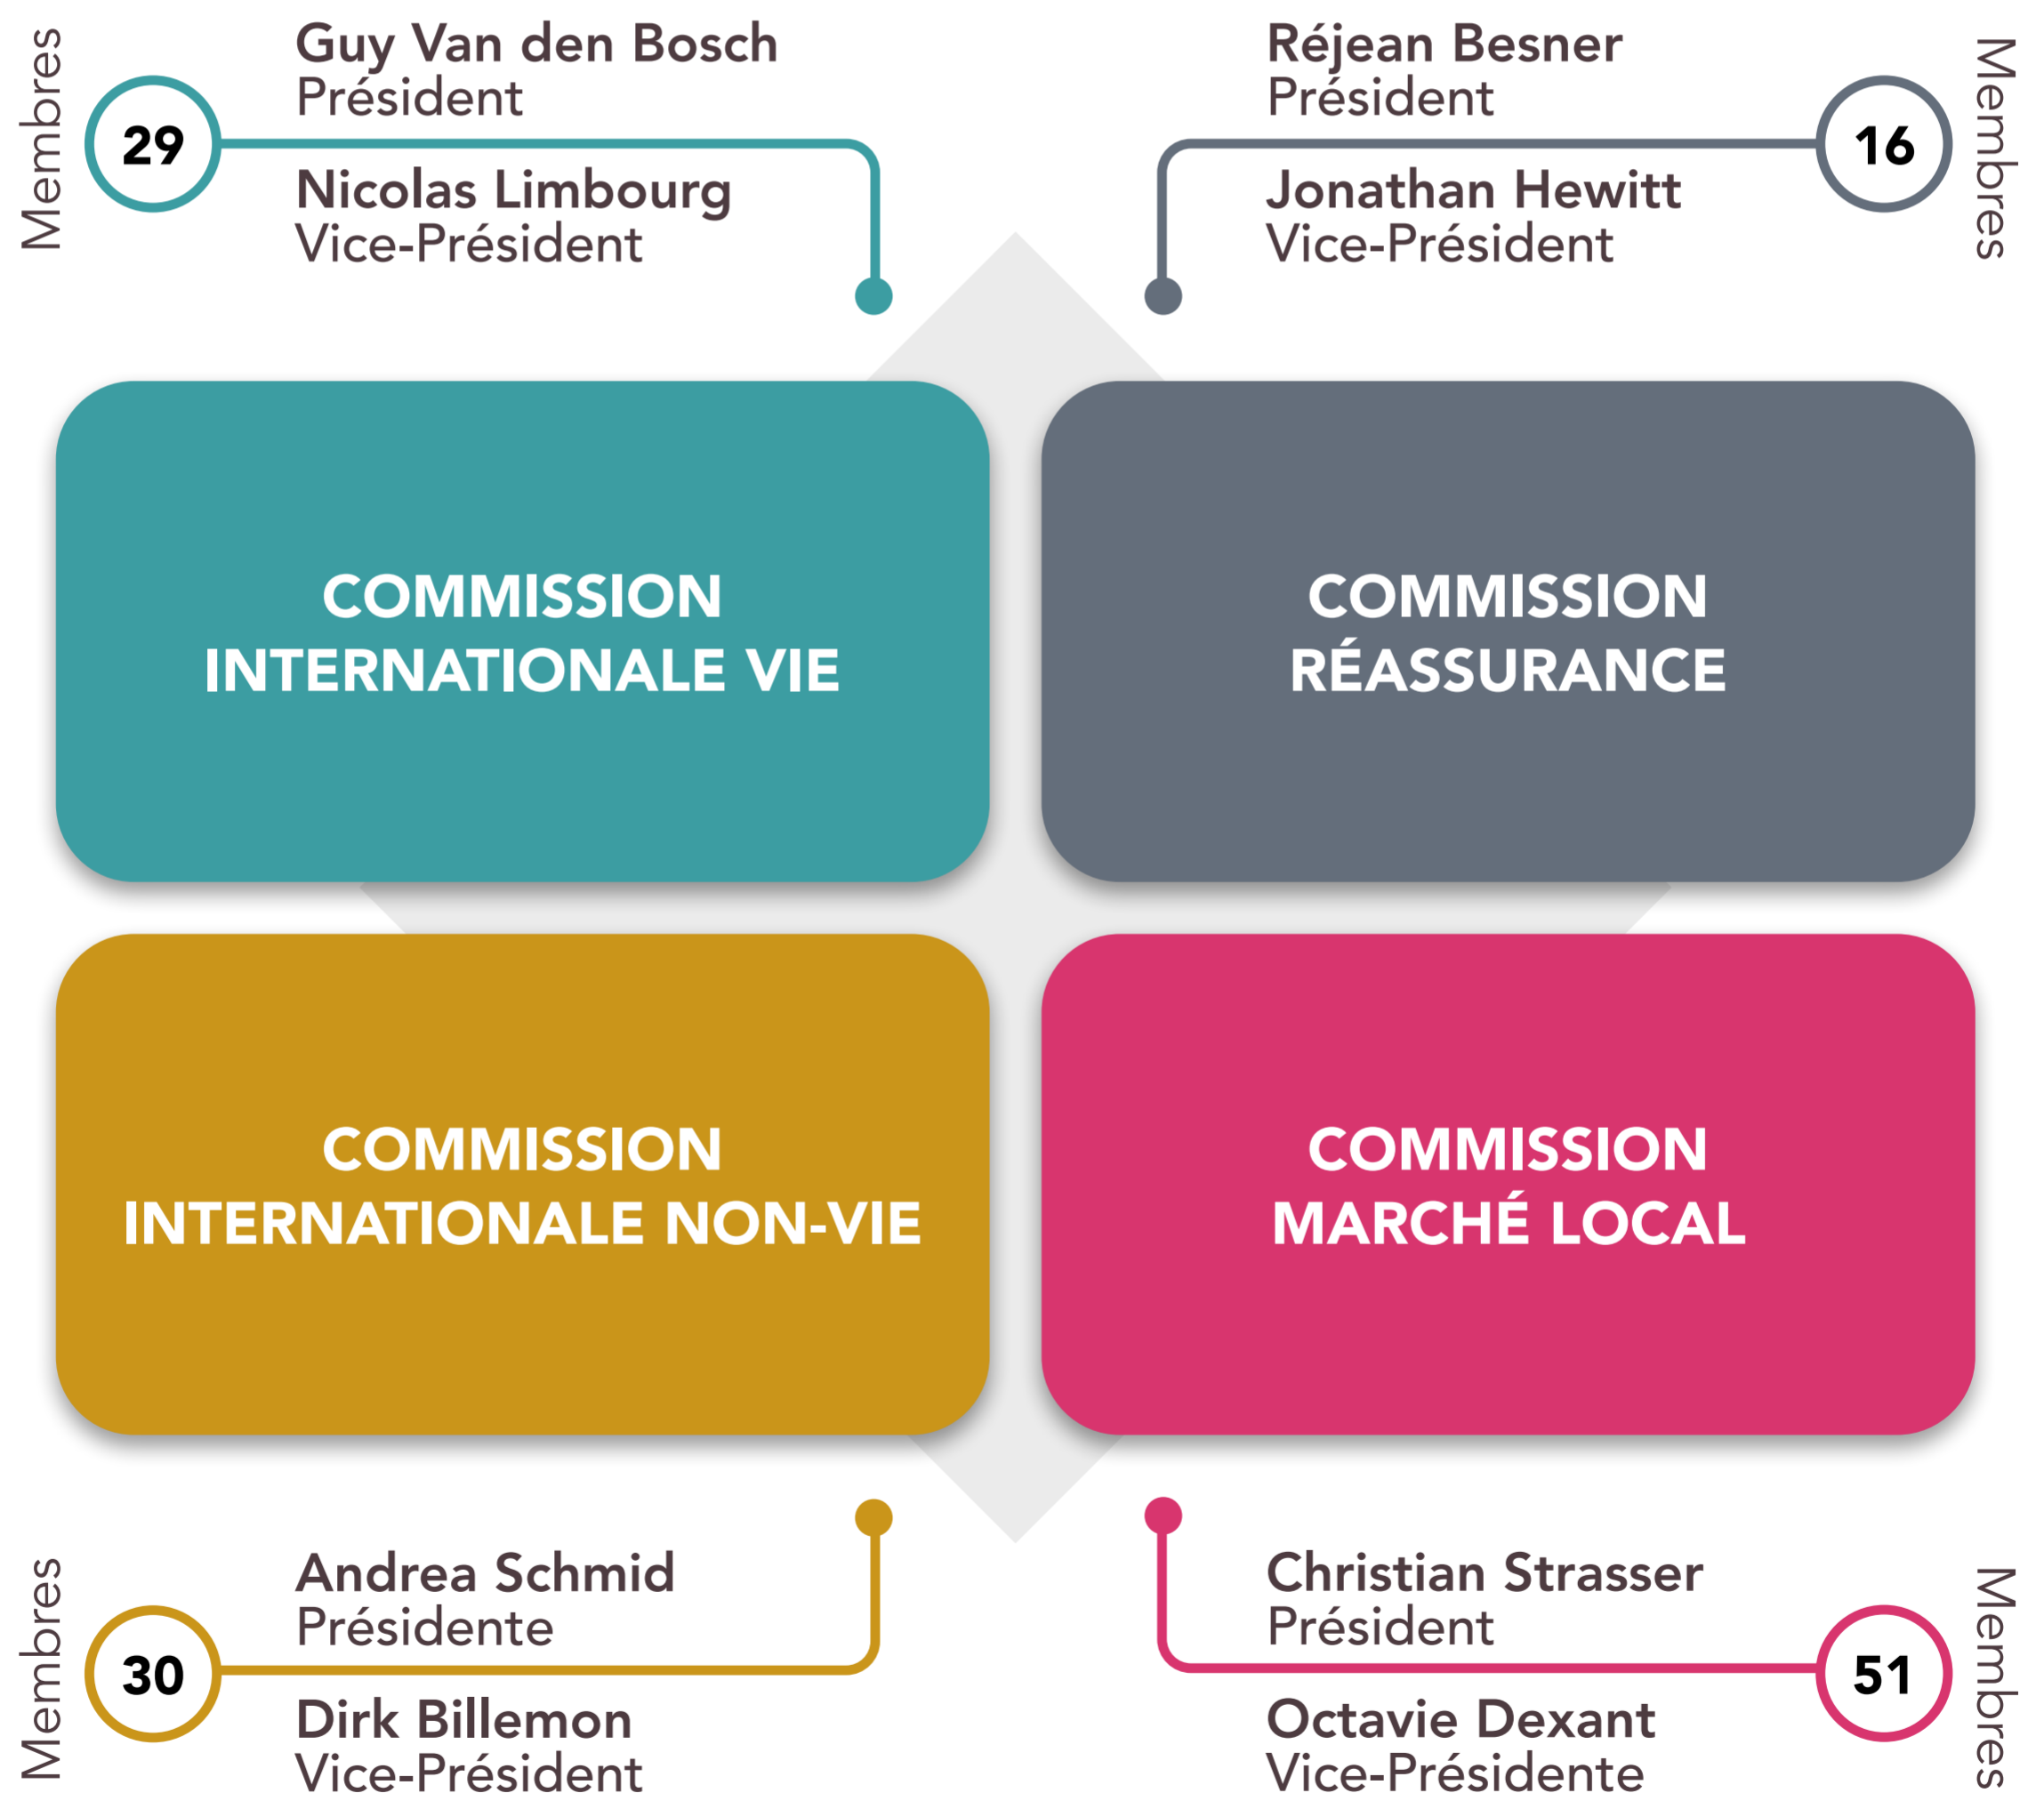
Membres
29
Guy Van den Bosch
Président
Nicolas Limbourg
Vice-Président

Réjean Besner
Président
Jonathan Hewitt
Vice-Président
16
Membres

COMMISSION INTERNATIONALE VIE

COMMISSION RÉASSURANCE

COMMISSION INTERNATIONALE NON-VIE

COMMISSION MARCHÉ LOCAL

Membres
30
Andrea Schmid
Présidente
Dirk Billemon
Vice-Président

Christian Strasser
Président
Octavie Dexant
Vice-Présidente
51
Membres